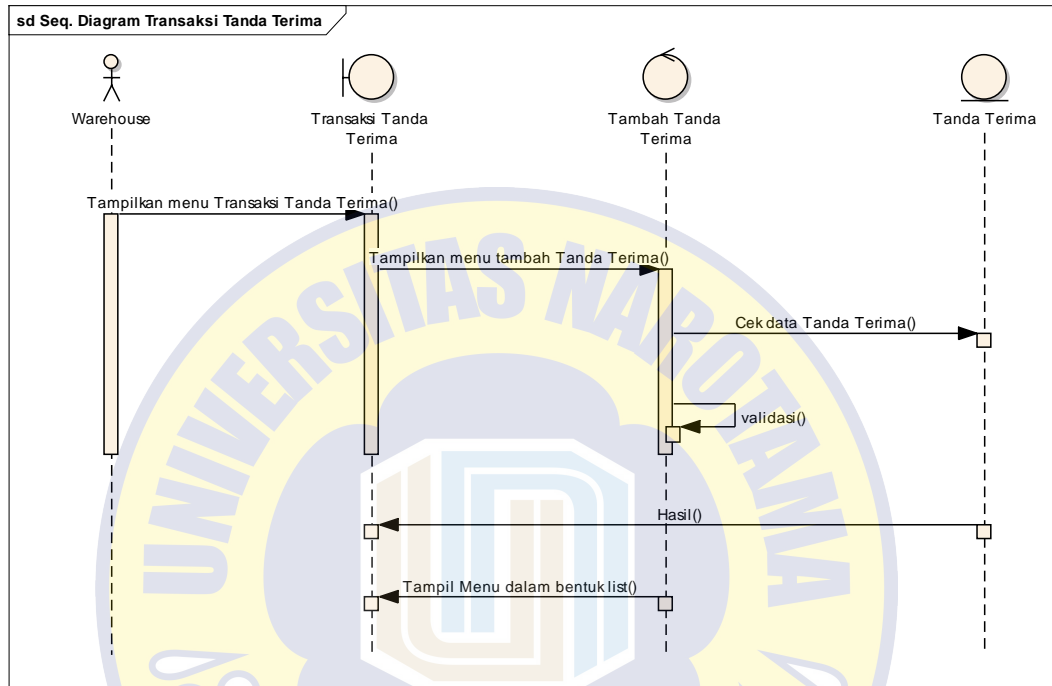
sd Seq. Diagram Transaksi Tanda Terima

Warehouse

Transaksi Tanda Terima

Tambah Tanda Terima

Tanda Terima

Tampilkan menu Transaksi Tanda Terima()

Tampilkan menu tambah Tanda Terima()

Cek data Tanda Terima()

validasi()

Hasil()

Tampil Menu dalam bentuk list()

UNIVERSITAS NAROTAMA